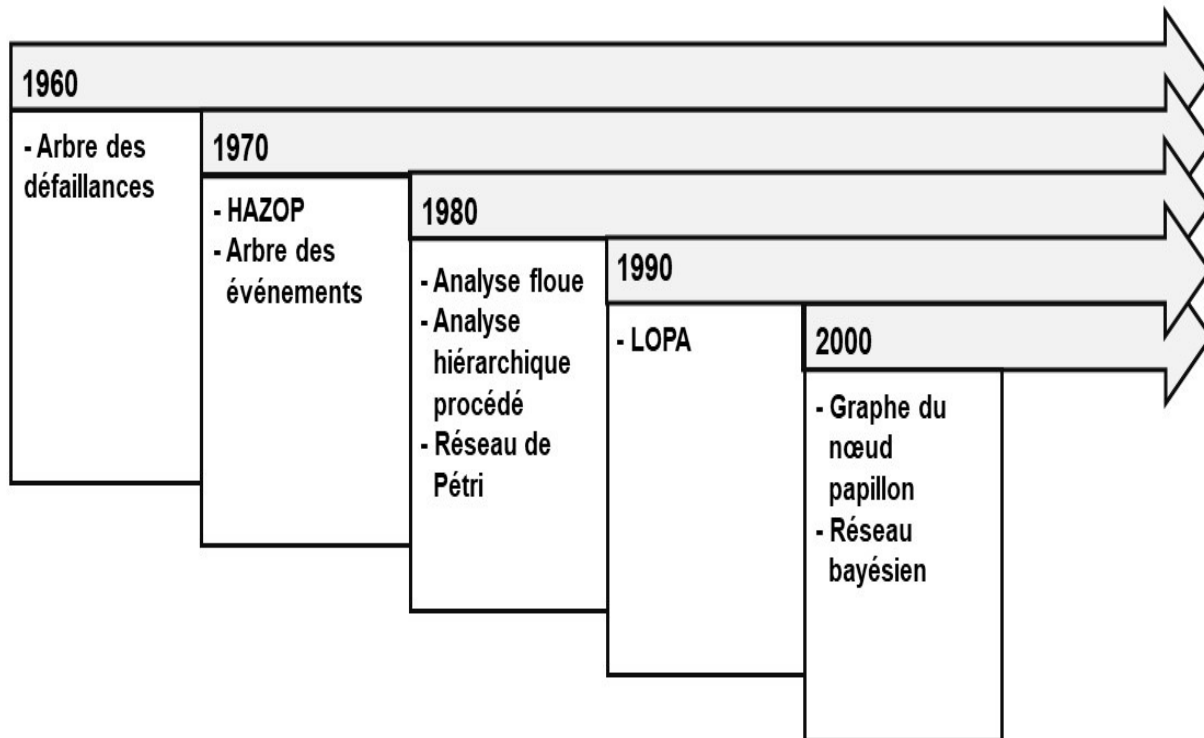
1960

- Arbre des défaillances

1970

- HAZOP
- Arbre des événements

1980

- Analyse floue
- Analyse hiérarchique procédé
- Réseau de Pétri

1990

- LOPA

2000

- Graphe du nœud papillon
- Réseau bayésien